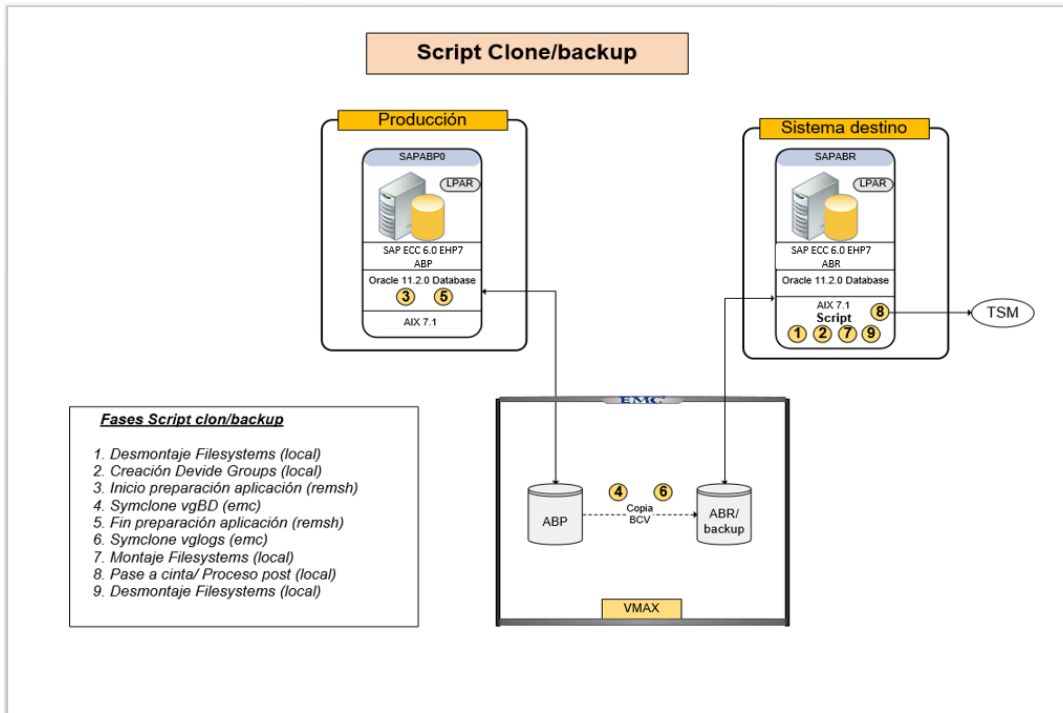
Script Clone/backup

Producción

SAPABP0

LPAR

SAP ECC 6.0 EHP7
ABP

Oracle 11.2.0 Database

3 5

AIX 7.1

Sistema destino

SAPABR

LPAR

SAP ECC 6.0 EHP7
ABR

Oracle 11.2.0 Database

AIX 7.1
Script

8

1 2 7 9

TSM

Fases Script clon/backup

1. Desmontaje Filesystems (local)
2. Creación Devide Groups (local)
3. Inicio preparación aplicación (remsh)
4. Symclone vgBD (emc)
5. Fin preparación aplicación (remsh)
6. Symclone vglogs (emc)
7. Montaje Filesystems (local)
8. Pase a cinta/ Proceso post (local)
9. Desmontaje Filesystems (local)

EMC

4 6

ABP

Copia
BCV

ABR/
backup

VMAX